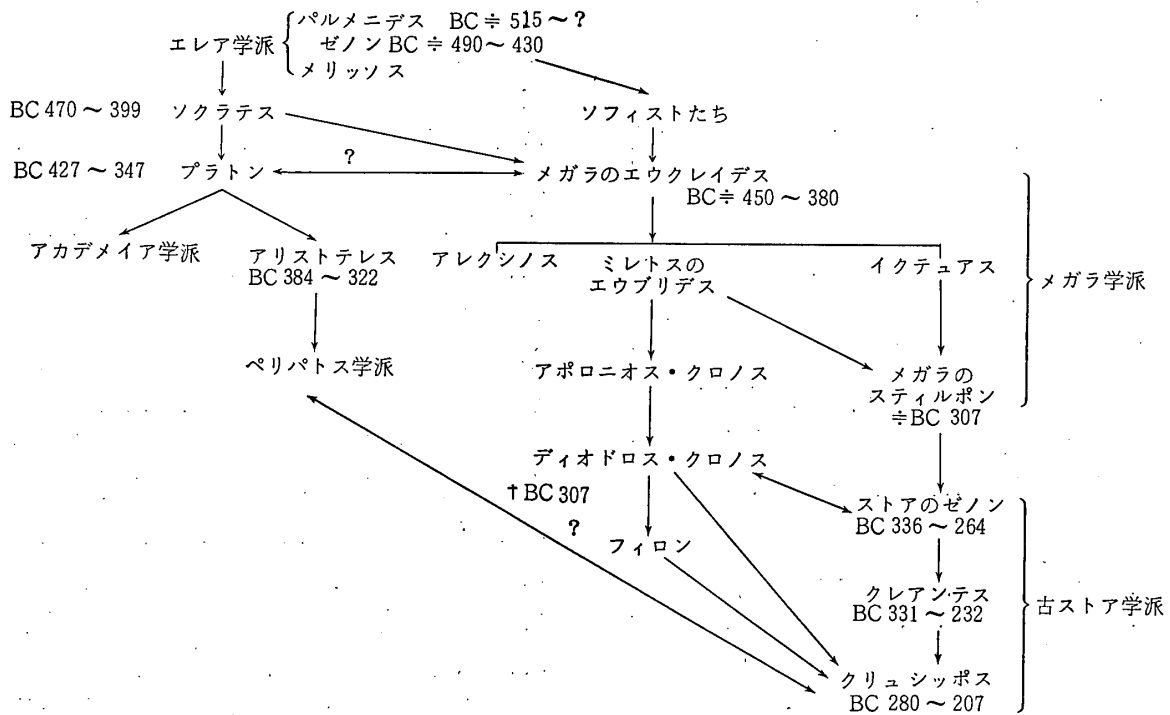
エレア学派 { パルメニデス BC $\doteqdot$ 515 〜 ?
ゼノン BC $\doteqdot$ 490 〜 430
メリッソス

BC 470 〜 399 ソクラテス

ソフィストたち

BC 427 〜 347 プラトン

?

メガラのエウクレイデス
BC $\doteqdot$ 450 〜 380

アカデメイア学派

アリストテレス
BC 384 〜 322

アレクシノス

ミレトスの
エウブリデス

イクテュアス

メガラ学派

ペリパトス学派

アポロニオス・クロノス

メガラの
スティルポン
$\doteqdot$BC 307

ディオドロス・クロノス

†BC 307

?

フィロン

ストアのゼノン
BC 336 〜 264

クレアンテス
BC 331 〜 232

古ストア学派

クリュシッポス
BC 280 〜 207